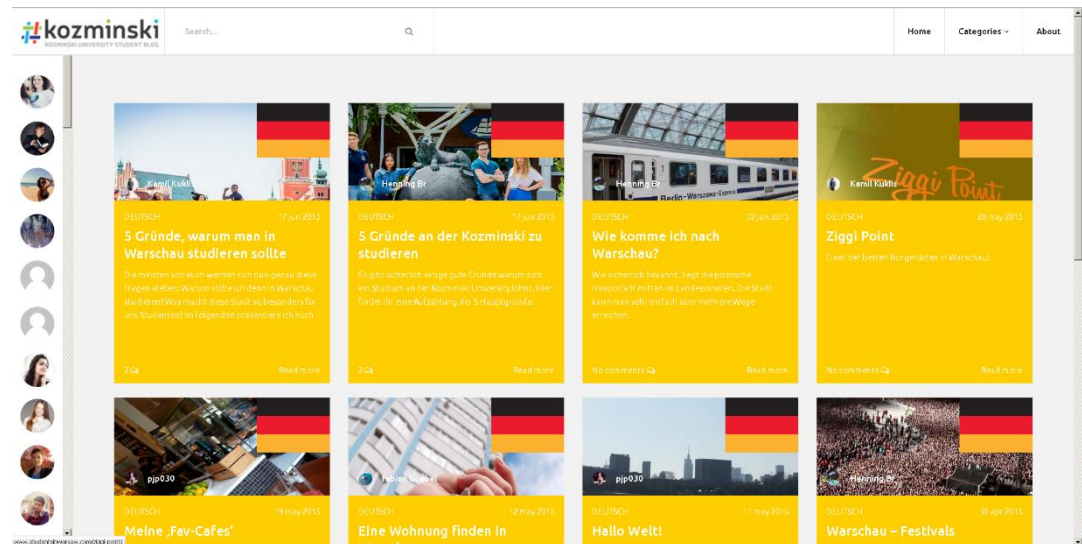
#kozminski
KOZMINSKI UNIVERSITY STUDENT BLOG

Search...

Home
Categories
About

Kamil Kukla
DEUTSCH
17 jun 2015
5 Gründe, warum man in Warschau studieren sollte
Die meisten von euch werden sich nun genau diese Fragen stellen: Warum sollte ich denn in Warschau studieren? Was macht diese Stadt so besonders für uns Studenten? Im Folgenden präsentiere ich euch
2
Read more

Henning Br
DEUTSCH
17 jun 2015
5 Gründe an der Kozminski zu studieren
Es gibt sicherlich einige gute Gründe warum sich ein Studium an der Kozminski University lohnt. Hier findet ihr eine Aufzählung der 5 Hauptgründe.
2
Read more

Henning Br
DEUTSCH
02 jun 2015
Wie komme ich nach Warschau?
Wie sicherlich bekannt, liegt die polnische Hauptstadt mitten im Landesinneren. Die Stadt kann man sehr einfach über mehrere Wege erreichen.
No comments
Read more

Kamil Kukla
DEUTSCH
25 may 2015
Ziggi Point
Einer der besten Burgerläden in Warschau
No comments
Read more

pjp030
DEUTSCH
19 may 2015
Meine ‚Fav-Cafes'

Fabian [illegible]
DEUTSCH
12 may 2015
Eine Wohnung finden in

pjp030
DEUTSCH
11 may 2015
Hallo Welt!

Henning Br
DEUTSCH
30 apr 2015
Warschau – Festivals

www.studentskiwarsaw.com/ziggi-point/